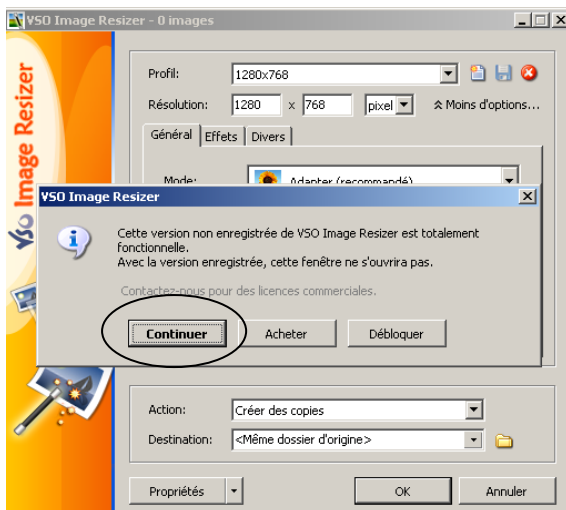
VSO Image Resizer - 0 images

VSO Image Resizer

Profil: 1280x768

Résolution: 1280 x 768 pixel

Moins d'options...

Général Effets Divers

Mode: Adapter (recommandé)

VSO Image Resizer

Cette version non enregistrée de VSO Image Resizer est totalement fonctionnelle.
Avec la version enregistrée, cette fenêtre ne s'ouvrira pas.

Contactez-nous pour des licences commerciales.

Continuer Acheter Débloquer

Action: Créer des copies

Destination: <Même dossier d'origine>

Propriétés OK Annuler